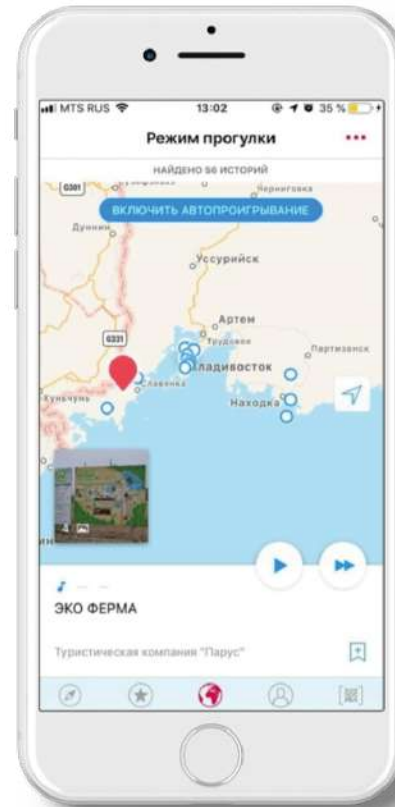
MTS RUS 13:02 35 %

Режим прогулки

НАЙДЕНО 56 ИСТОРИЙ

G301

Черниговка

ВКЛЮЧИТЬ АВТОПРОИГРЫВАНИЕ

Дунины

Уссурийск

Артем

G331

Трудовое

Партизанск

Славянка

Владивосток

Хуньчунь

Находка

ЭКО ФЕРМА

Туристическая компания "Парус"